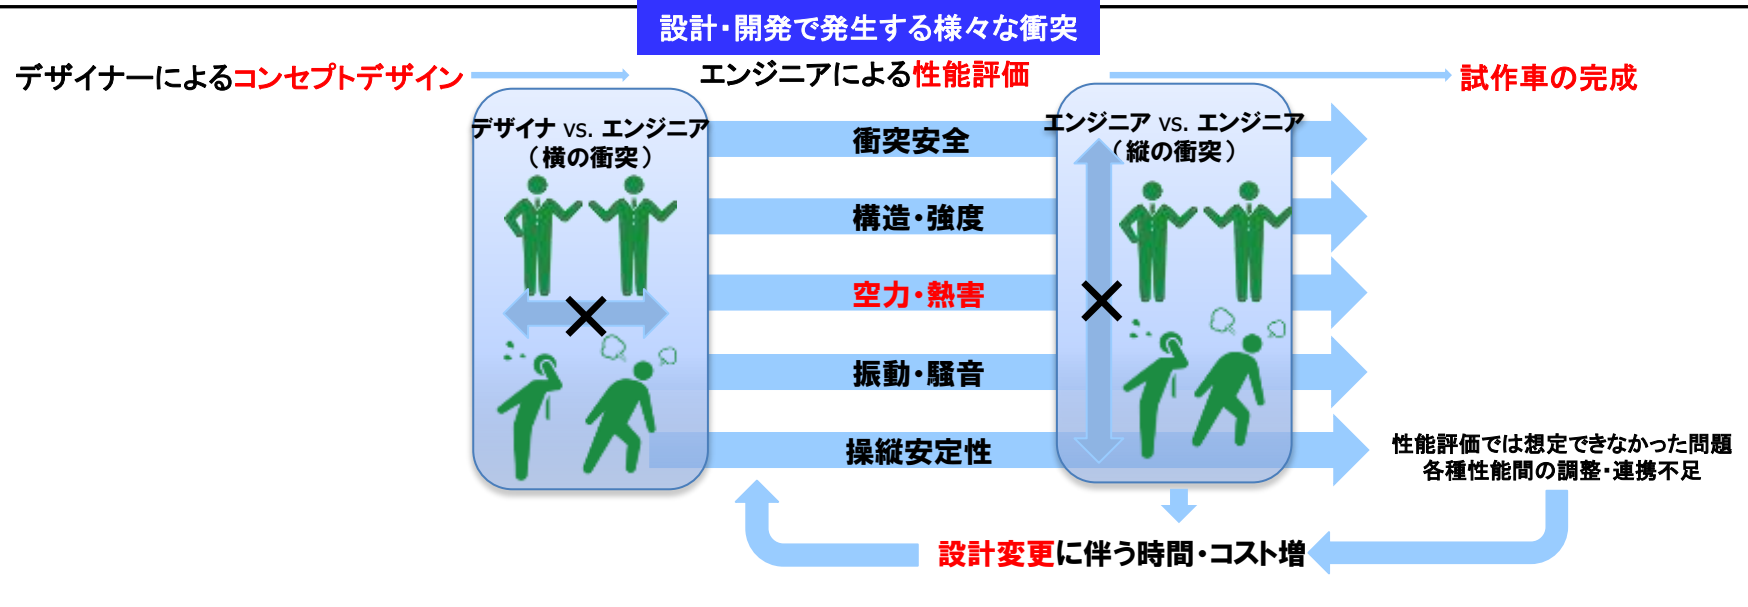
設計・開発で発生する様々な衝突

デザイナーによるコンセプトデザイン

エンジニアによる性能評価

試作車の完成

デザイナ vs. エンジニア
（横の衝突）

エンジニア vs. エンジニア
（縦の衝突）

衝突安全

構造・強度

空力・熱害

振動・騒音

操縦安定性

性能評価では想定できなかった問題
各種性能間の調整・連携不足

設計変更に伴う時間・コスト増